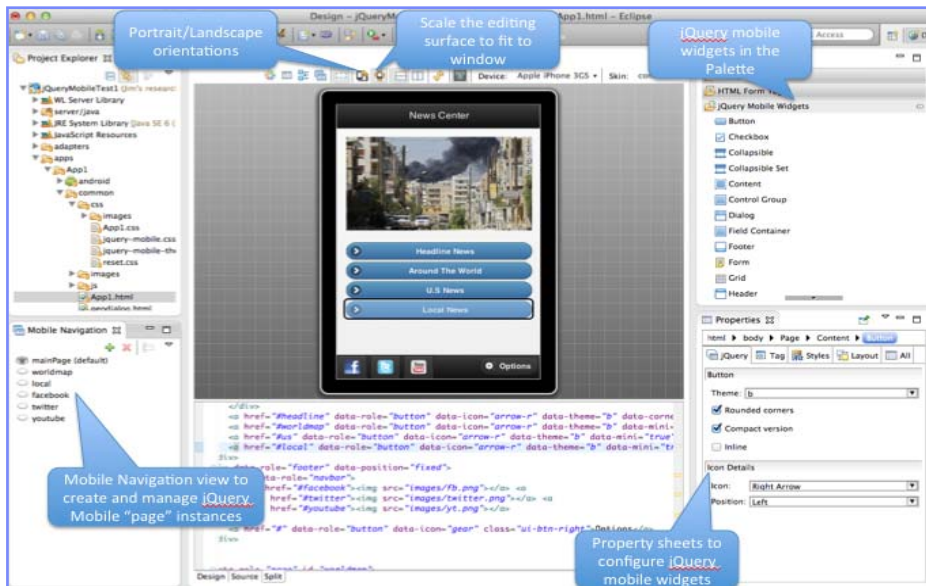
Design - jQueryM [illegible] App1.html - Eclipse

Portrait/Landscape orientations

Scale the editing surface to fit to window

jQuery mobile widgets in the Palette

Access

Project Explorer

jQueryMobileTest1 (Jim's researc
WL Server Library
server/java
JRE System Library [Java SE 6 (
JavaScript Resources
adapters
apps
App1
android
common
css
images
App1.css
jquery-mobile.css
jquery-mobile-th
reset.css
images
js
App1.html

Device: Apple iPhone 3GS
Skin:

News Center

Headline News
Around The World
U.S News
Local News

Options

HTML Form
jQuery Mobile Widgets
Button
Checkbox
Collapsible
Collapsible Set
Content
Control Group
Dialog
Field Container
Footer
Form
Grid
Header

Mobile Navigation

mainPage (default)
worldmap
local
facebook
twitter
youtube

Mobile Navigation view to create and manage jQuery Mobile "page" instances

</div>
<a href="#headline" data-role="button" data-icon="arrow-r" data-theme="b" data-corne
<a href="#worldmap" data-role="button" data-icon="arrow-r" data-theme="b" data-mini-
<a href="#us" data-role="button" data-icon="arrow-r" data-theme="b" data-mini="true"
<a href="#local" data-role="button" data-icon="arrow-r" data-theme="b" data-mini="tr
data-role="footer" data-position="fixed">
data-role="navbar">
href="#facebook"><img src="images/fb.png"></a> <a
href="#twitter"><img src="images/twitter.png"></a> <a
href="#youtube"><img src="images/yt.png"></a>
<a href="#" data-role="button" data-icon="gear" class="ui-btn-right">Options</a>

Design Source Split

Properties
html ▶ body ▶ Page ▶ Content ▶ Button
jQuery Tag Styles Layout All
Button
Theme: b
Rounded corners
Compact version
Inline
Icon Details
Icon: Right Arrow
Position: Left

Property sheets to configure jQuery mobile widgets